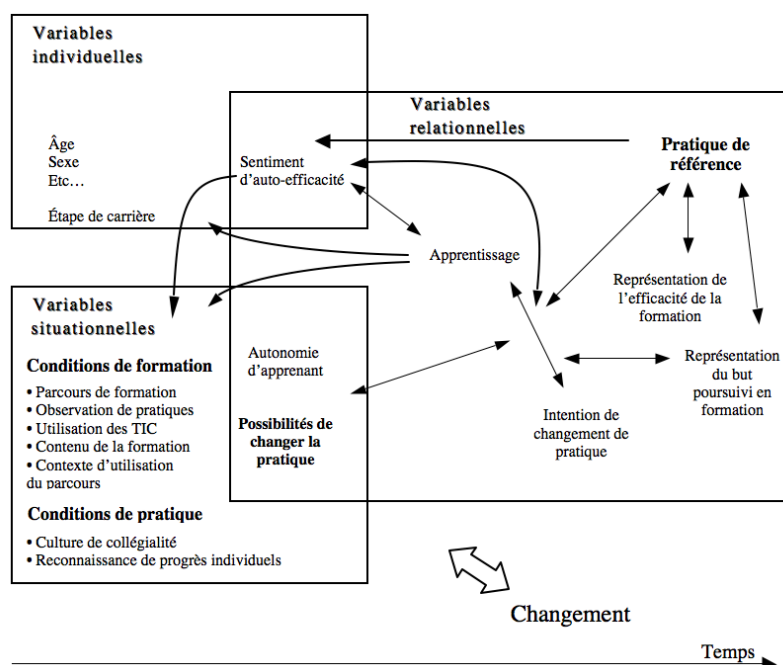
Variables individuelles

Âge
Sexe
Etc…

Étape de carrière

Variables relationnelles

Sentiment d'auto-efficacité

Pratique de référence

Apprentissage

Représentation de l'efficacité de la formation

Variables situationnelles

Conditions de formation
• Parcours de formation
• Observation de pratiques
• Utilisation des TIC
• Contenu de la formation
• Contexte d'utilisation du parcours

Autonomie d'apprenant

Possibilités de changer la pratique

Intention de changement de pratique

Représentation du but poursuivi en formation

Conditions de pratique
• Culture de collégialité
• Reconnaissance de progrès individuels

Changement

Temps